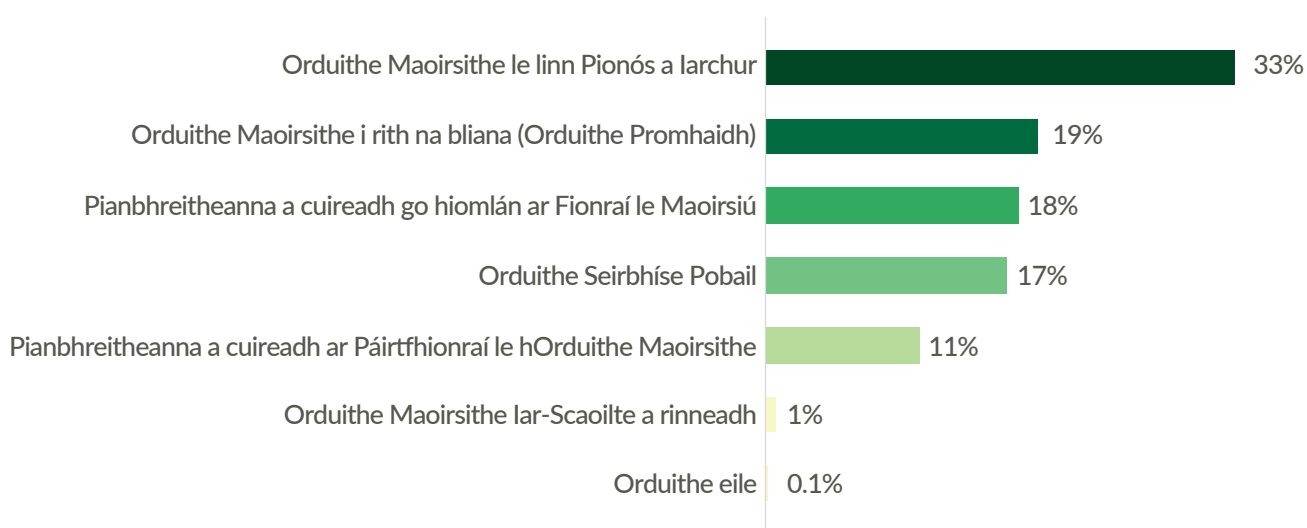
| | |
|---|---|
| Orduithe Maoirsithe le linn Pionós a Iarchur | 33% |
| Orduithe Maoirsithe i rith na bliana (Orduithe Promhaidh) | 19% |
| Pianbhreitheanna a cuireadh go hiomlán ar Fionraí le Maoirsiú | 18% |
| Orduithe Seirbhíse Pobail | 17% |
| Pianbhreitheanna a cuireadh ar Páirtfhionraí le hOrduithe Maoirsithe | 11% |
| Orduithe Maoirsithe Iar-Scaoilte a rinneadh | 1% |
| Orduithe eile | 0.1% |